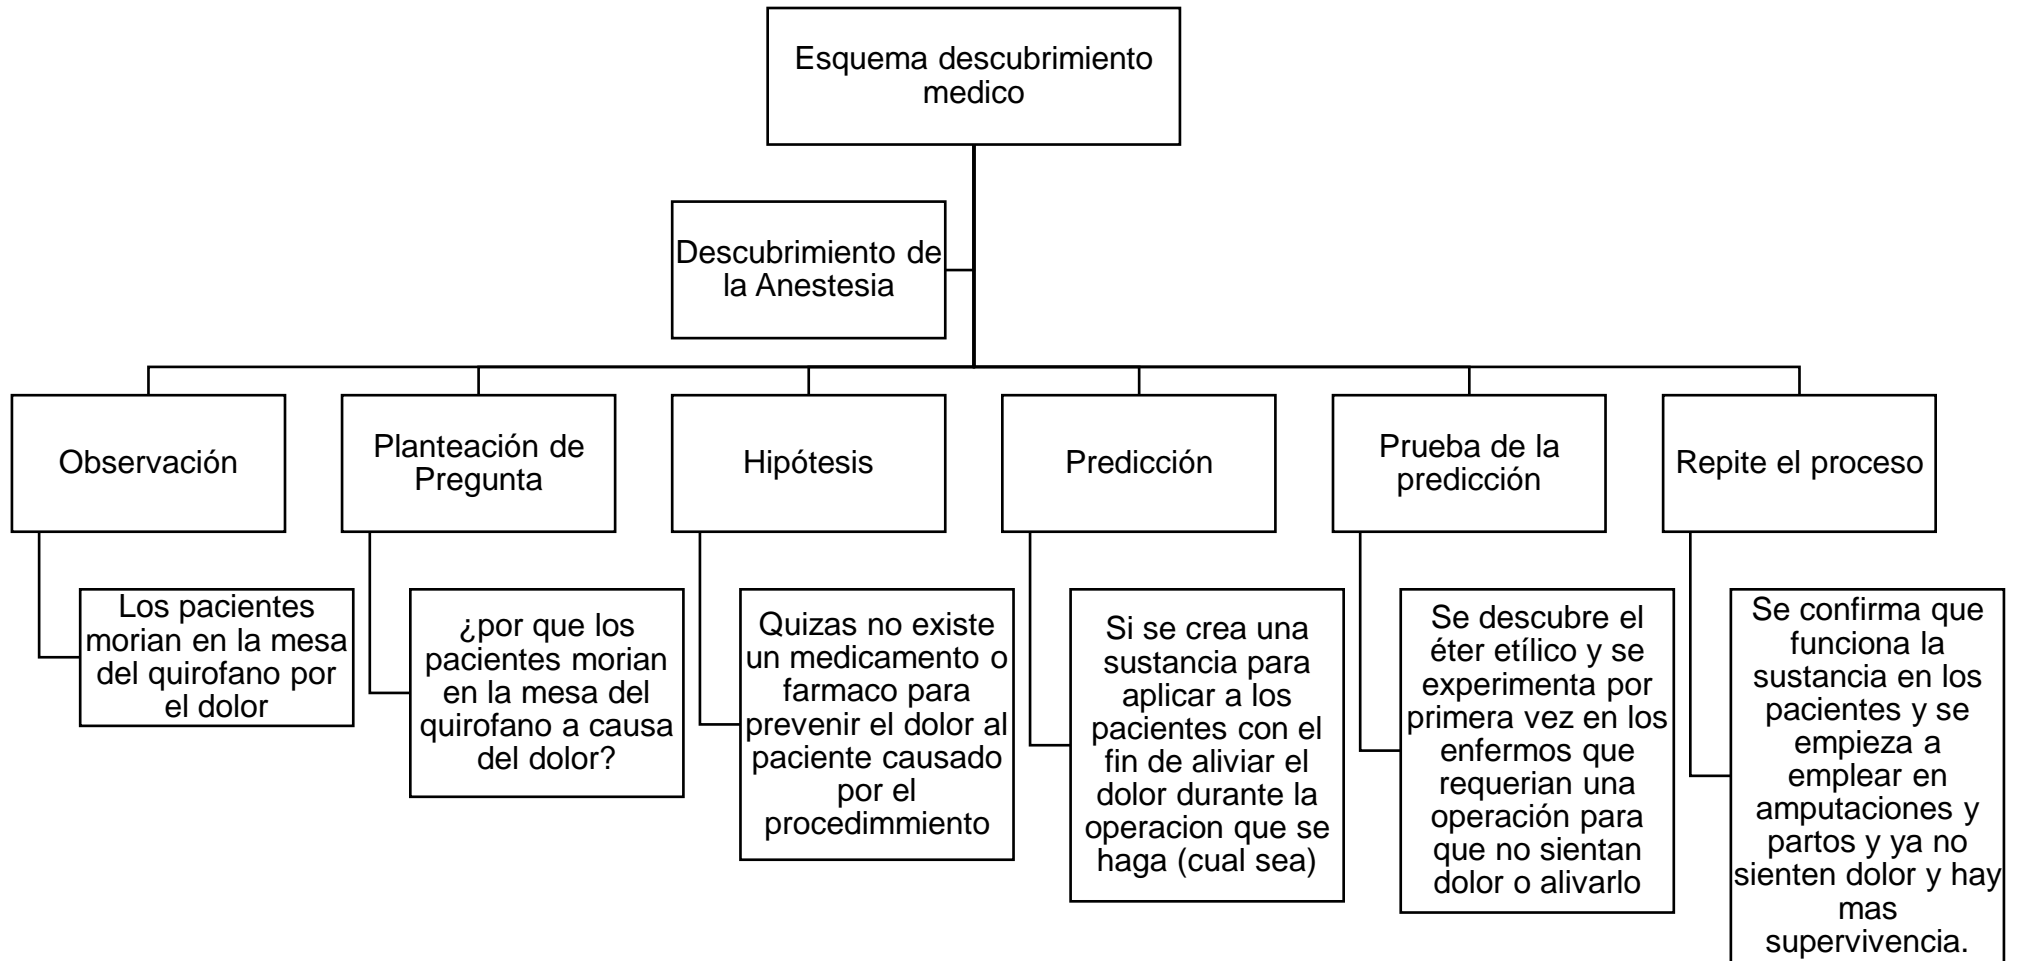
Esquema descubrimiento medico

Descubrimiento de la Anestesia

Observación

Los pacientes morian en la mesa del quirofano por el dolor

Planteación de Pregunta

¿por que los pacientes morian en la mesa del quirofano a causa del dolor?

Hipótesis

Quizas no existe un medicamento o farmaco para prevenir el dolor al paciente causado por el procedimmiento

Predicción

Si se crea una sustancia para aplicar a los pacientes con el fin de aliviar el dolor durante la operacion que se haga (cual sea)

Prueba de la predicción

Se descubre el éter etílico y se experimenta por primera vez en los enfermos que requerian una operación para que no sientan dolor o alivarlo

Repite el proceso

Se confirma que funciona la sustancia en los pacientes y se empieza a emplear en amputaciones y partos y ya no sienten dolor y hay mas supervivencia.